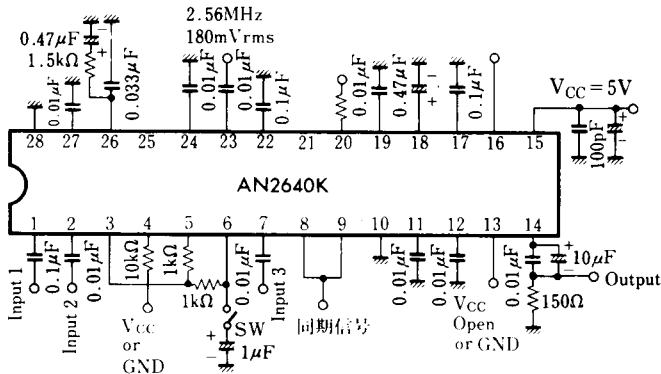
2.56MHz
180mVrms
0.47$\mu$F
1.5k$\Omega$
0.01$\mu$F
0.033$\mu$F
0.01$\mu$F
0.01$\mu$F
0.1$\mu$F
0.01$\mu$F
0.47$\mu$F
0.1$\mu$F
$V_{CC} = 5V$
100pF
28 27 26 25 24 23 22 21 20 19 18 17 16 15
AN2640K
1 2 3 4 5 6 7 8 9 10 11 12 13 14
0.1$\mu$F
0.01$\mu$F
10k$\Omega$
1k$\Omega$
1k$\Omega$
0.01$\mu$F
0.01$\mu$F
0.01$\mu$F
0.01$\mu$F
0.01$\mu$F
10$\mu$F
Output
150$\Omega$
Input 1
Input 2
Vcc
or
GND
SW
1$\mu$F
Input 3
同期信号
$V_{CC}$
Open
or GND